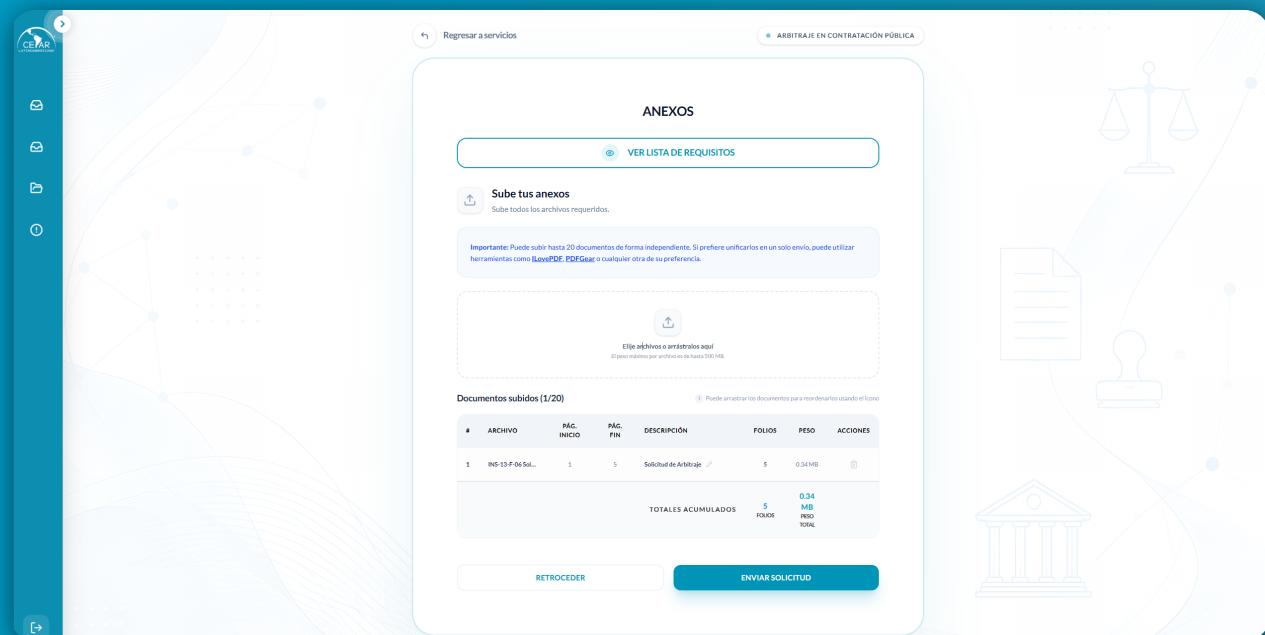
CEAR

Regresar a servicios

ARBITRAJE EN CONTRATACIÓN PÚBLICA

ANEXOS

VER LISTA DE REQUISITOS

Sube tus anexos
Sube todos los archivos requeridos.

Importante: Puede subir hasta 20 documentos de forma independiente. Si prefiere unificarlos en un solo envío, puede utilizar herramientas como ILovePDF, PDFGear o cualquier otra de su preferencia.

Elije archivos o arrástralos aquí
El peso máximo por archivo es de hasta 500 MB.

Documentos subidos (1/20)

Puede arrastrar los documentos para reordenarlos usando el ícono

| # | ARCHIVO | PÁG. INICIO | PÁG. FIN | DESCRIPCIÓN | FOLIOS | PESO | ACCIONES |
|---|---|---|---|---|---|---|---|
| 1 | INS-13-F-06 Sol... | 1 | 5 | Solicitud de Arbitraje | 5 | 0.34 MB | |
| | | | | TOTALES ACUMULADOS | 5 FOLIOS | 0.34 MB PESO TOTAL | |

RETROCEDER

ENVIAR SOLICITUD